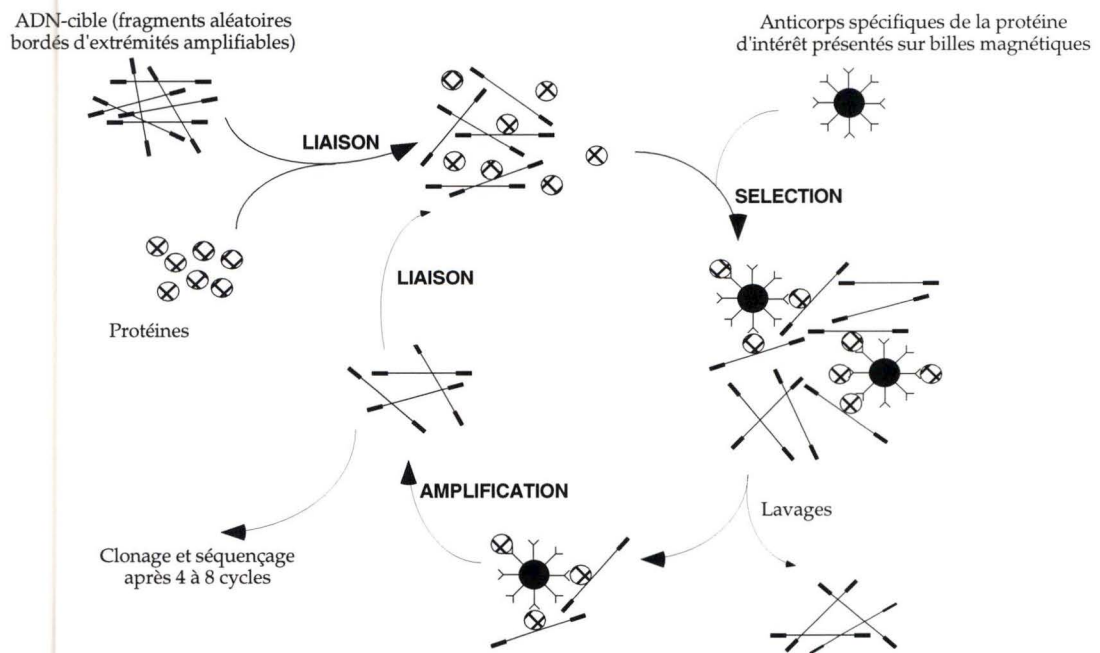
ADN-cible (fragments aléatoires bordés d'extrémités amplifiables)

Anticorps spécifiques de la protéine d'intérêt présentés sur billes magnétiques

LIAISON

SELECTION

LIAISON

Protéines

AMPLIFICATION

Lavages

Clonage et séquençage après 4 à 8 cycles